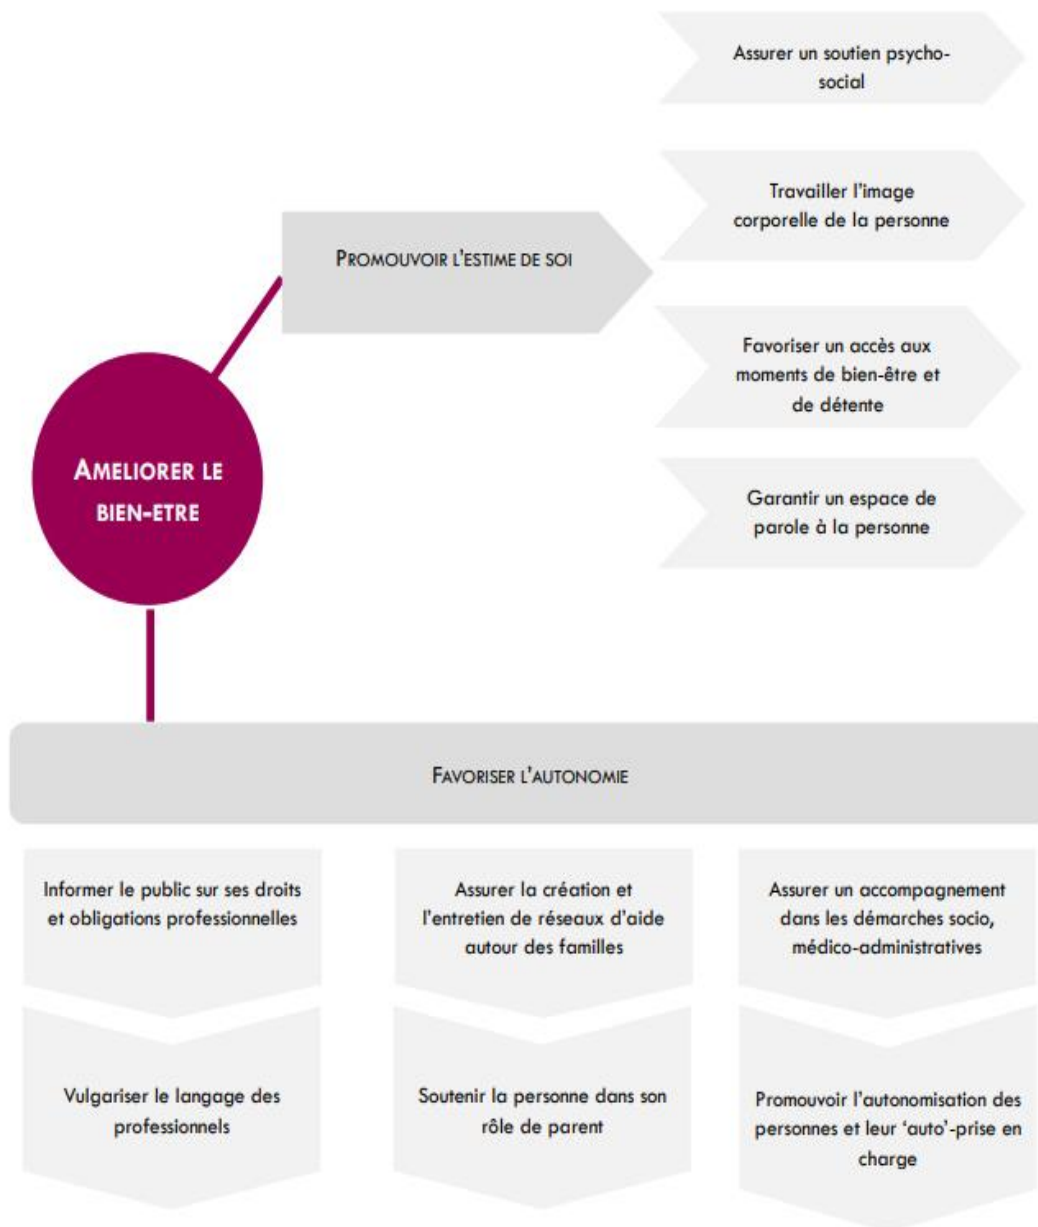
Assurer un soutien psycho-social

Travailler l'image corporelle de la personne

PROMOUVOIR L'ESTIME DE SOI

Favoriser un accès aux moments de bien-être et de détente

AMELIORER LE BIEN-ETRE

Garantir un espace de parole à la personne

FAVORISER L'AUTONOMIE

Informer le public sur ses droits et obligations professionnelles

Vulgariser le langage des professionnels

Assurer la création et l'entretien de réseaux d'aide autour des familles

Soutenir la personne dans son rôle de parent

Assurer un accompagnement dans les démarches socio, médico-administratives

Promouvoir l'autonomisation des personnes et leur 'auto'-prise en charge